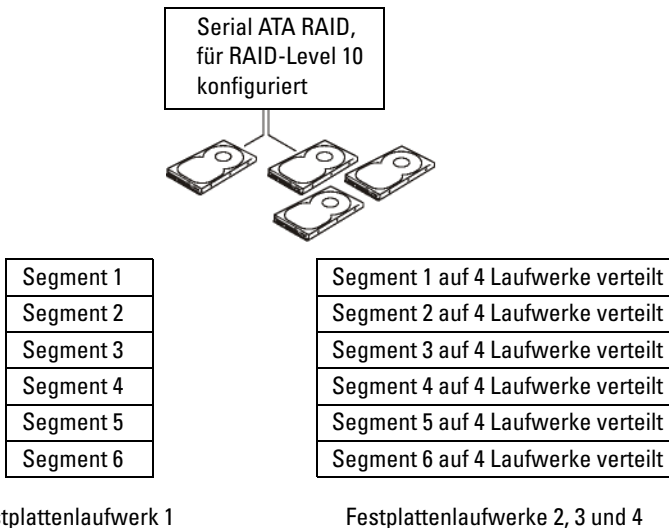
Serial ATA RAID, für RAID-Level 10 konfiguriert

| Segment 1 |
|---|
| Segment 2 |
| Segment 3 |
| Segment 4 |
| Segment 5 |
| Segment 6 |

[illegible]tplattenlaufwerk 1

| Segment 1 auf 4 Laufwerke verteilt |
|---|
| Segment 2 auf 4 Laufwerke verteilt |
| Segment 3 auf 4 Laufwerke verteilt |
| Segment 4 auf 4 Laufwerke verteilt |
| Segment 5 auf 4 Laufwerke verteilt |
| Segment 6 auf 4 Laufwerke verteilt |

Festplattenlaufwerke 2, 3 und 4